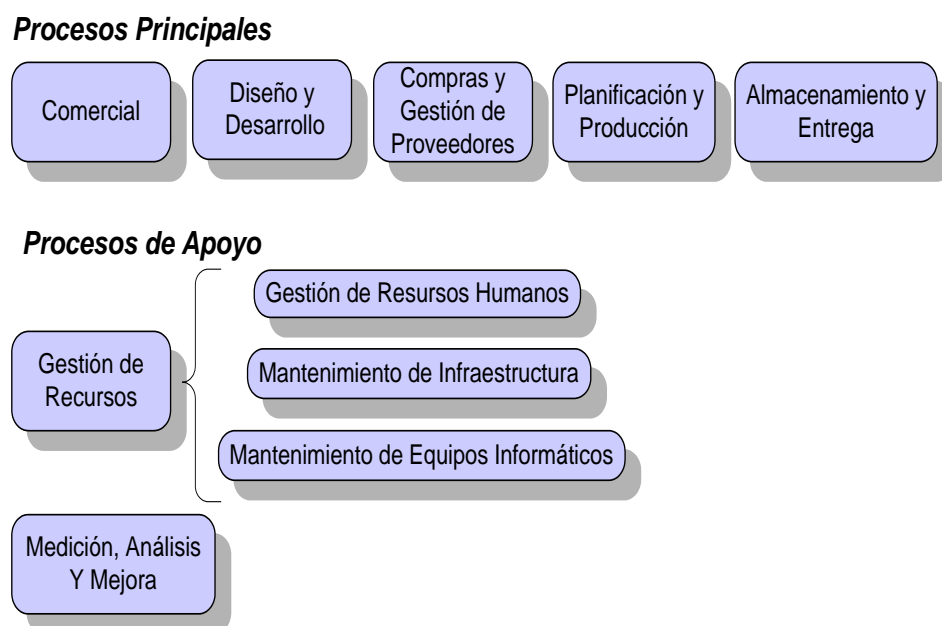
Procesos Principales

Comercial

Diseño y Desarrollo

Compras y Gestión de Proveedores

Planificación y Producción

Almacenamiento y Entrega

Procesos de Apoyo

Gestión de Recursos

Gestión de Resursos Humanos

Mantenimiento de Infraestructura

Mantenimiento de Equipos Informáticos

Medición, Análisis Y Mejora